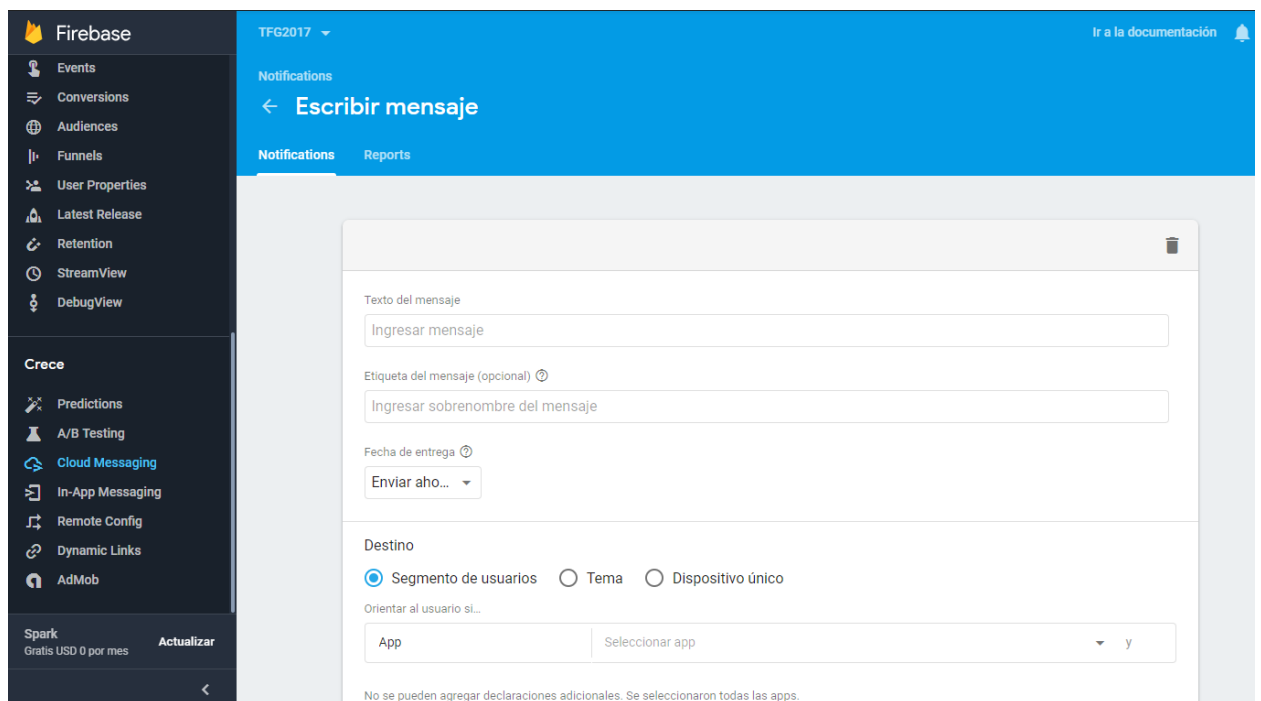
Firebase

Events
Conversions
Audiences
Funnels
User Properties
Latest Release
Retention
StreamView
DebugView

Crece

Predictions
A/B Testing
Cloud Messaging
In-App Messaging
Remote Config
Dynamic Links
AdMob

Spark
Gratis USD 0 por mes
Actualizar

TFG2017

Ir a la documentación

Notifications
← Escribir mensaje

Notifications Reports

Texto del mensaje
Ingresar mensaje

Etiqueta del mensaje (opcional)
Ingresar sobrenombre del mensaje

Fecha de entrega
Enviar aho...

Destino
Segmento de usuarios Tema Dispositivo único
Orientar al usuario si...

App Seleccionar app y

No se pueden agregar declaraciones adicionales. Se seleccionaron todas las apps.